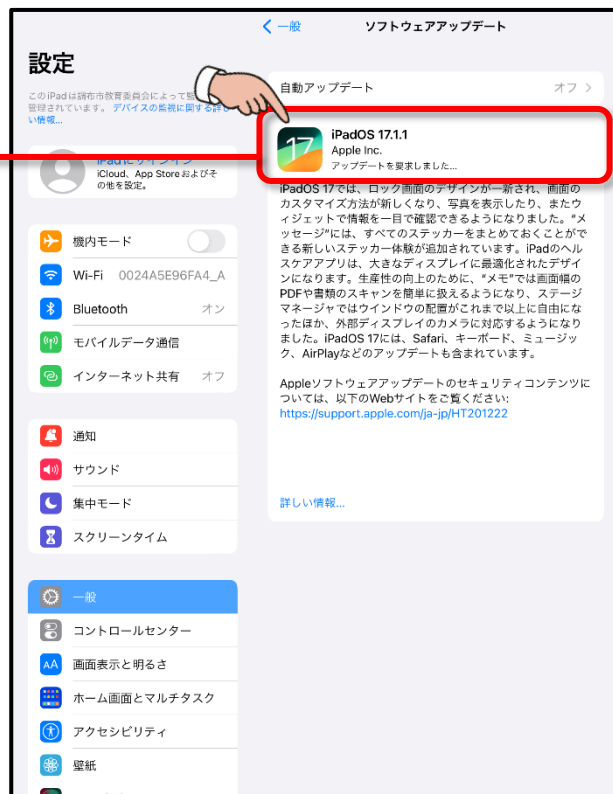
設定

このiPadは調布市教育委員会によって監視・管理されています。デバイスの監視に関する詳しい情報...

iPadにサインイン
iCloud、App Storeおよびその他を設定。

機内モード
Wi-Fi 0024A5E96FA4_A
Bluetooth オン
モバイルデータ通信
インターネット共有 オフ

通知
サウンド
集中モード
スクリーンタイム

一般
コントロールセンター
画面表示と明るさ
ホーム画面とマルチタスク
アクセシビリティ
壁紙

< 一般 ソフトウェアアップデート

自動アップデート オフ >

iPadOS 17.1.1
Apple Inc.
アップデートを要求しました...

iPadOS 17では、ロック画面のデザインが一新され、画面のカスタマイズ方法が新しくなり、写真を表示したり、またウィジェットで情報を一目で確認できるようになりました。"メッセージ"には、すべてのステッカーをまとめておくことができる新しいステッカー体験が追加されています。iPadのヘルスケアアプリは、大きなディスプレイに最適化されたデザインになります。生産性の向上のために、"メモ"では画面幅のPDFや書類のスキャンを簡単に扱えるようになり、ステージマネージャではウインドウの配置がこれまで以上に自由になったほか、外部ディスプレイのカメラに対応するようになりました。iPadOS 17には、Safari、キーボード、ミュージック、AirPlayなどのアップデートも含まれています。

Appleソフトウェアアップデートのセキュリティコンテンツについては、以下のWebサイトをご覧ください:
https://support.apple.com/ja-jp/HT201222

詳しい情報...